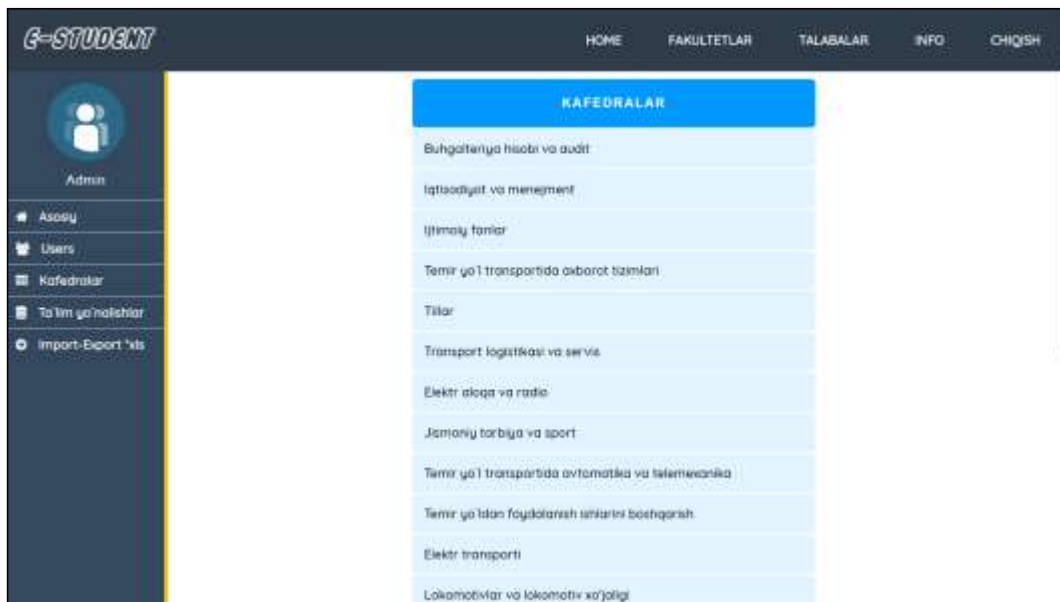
E-STUDENT

HOME FAKULTETLAR TALABALAR INFO CHIQISH

Admin

Asosiy
Users
Kafedralar
Ta'lim yo'nalishlar
Import-Export *xls

KAFEDRALAR

Buhgalteriya hisobi va audit

Iqtisodiyot va menejment

Ijtimoiy fanlar

Temir yo'l transportida axborot tizimlari

Tillar

Transport logistikasi va servis

Elektr aloqa va radio

Jismoniy tarbiya va sport

Temir yo'l transportida avtomatika va telemexanika

Temir yo'ldan foydalanish ishlarini boshqarish

Elektr transporti

Lokomotivlar va lokomotiv xo'jaligi